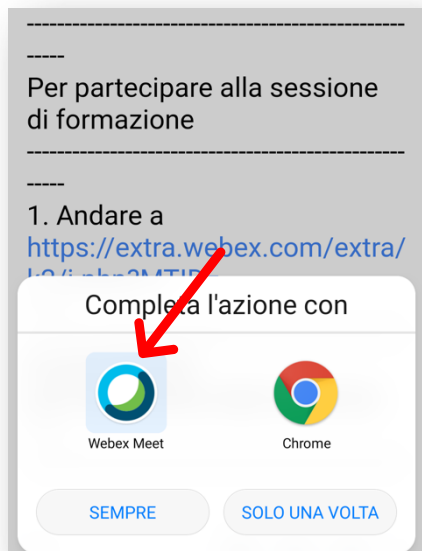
-----------------------------------------------------

Per partecipare alla sessione di formazione

-----------------------------------------------------

1. Andare a https://extra.webex.com/extra/k2/j.php?MTID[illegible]

Completa l'azione con

Webex Meet

Chrome

SEMPRE

SOLO UNA VOLTA